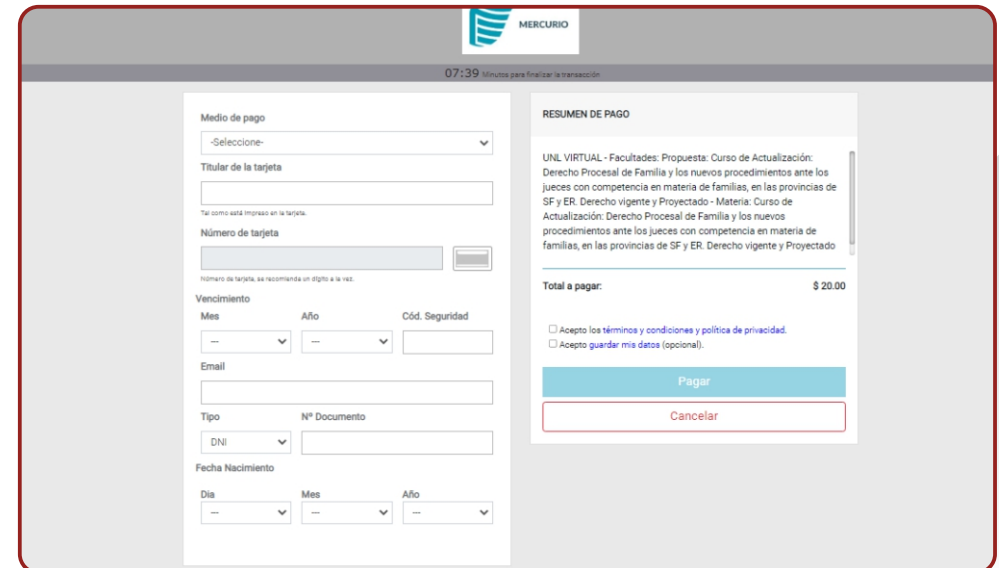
MERCURIO

07:39 Minutos para finalizar la transacción

Medio de pago
-Seleccione-
Titular de la tarjeta
Tal como está impreso en la tarjeta.
Número de tarjeta
Número de tarjeta, se recomienda un dígito a la vez.
Vencimiento
Mes
---
Año
---
Cód. Seguridad
Email
Tipo
DNI
Nº Documento
Fecha Nacimiento
Dia
---
Mes
---
Año
---

RESUMEN DE PAGO

UNL VIRTUAL - Facultades: Propuesta: Curso de Actualización: Derecho Procesal de Familia y los nuevos procedimientos ante los jueces con competencia en materia de familias, en las provincias de SF y ER. Derecho vigente y Proyectado - Materia: Curso de Actualización: Derecho Procesal de Familia y los nuevos procedimientos ante los jueces con competencia en materia de familias, en las provincias de SF y ER. Derecho vigente y Proyectado

Total a pagar: $ 20.00

Acepto los términos y condiciones y política de privacidad.
Acepto guardar mis datos (opcional).

Pagar
Cancelar